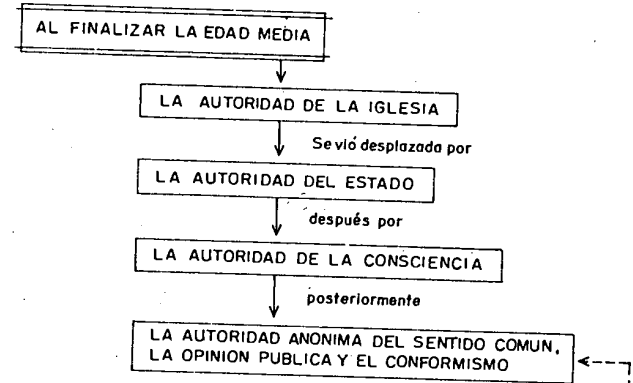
AL FINALIZAR LA EDAD MEDIA

LA AUTORIDAD DE LA IGLESIA

Se vió desplazada por

LA AUTORIDAD DEL ESTADO

después por

LA AUTORIDAD DE LA CONSCIENCIA

posteriormente

LA AUTORIDAD ANONIMA DEL SENTIDO COMUN, LA OPINION PUBLICA Y EL CONFORMISMO